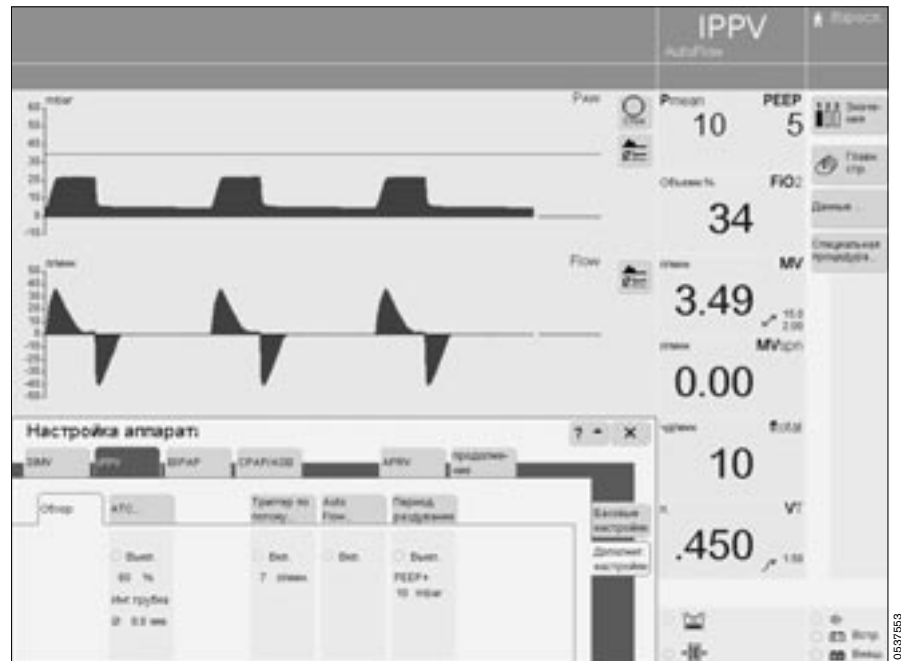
IPPV
AutoFlow

Взросл.

mbar
Paw
60
50
40
30
20
10
0
-10

Pmean
10
PEEP
5

Значения

Главн. стр.

Объем.%
FiO2
34

Данные...

Специальная процедура...

л/мин
Flow
50
40
30
20
10
0
-10
-20
-30
-40
-50

л/мин
MV
3.49
15.0
2.00

л/мин
MVspn
0.00

1/мин
ftotal
10

л
VT
.450
1.50

Настройка аппарат:
? ⌃ ✕

SIMV
IPPV
BIPAP
CPAP/ASB
APRV
продолжение

Обзор
АТС...
Триггер по потоку
Auto Flow...
Период. раздувания
Базовые настройки
Дополнит. настройки

Выкл.
60 %
Инт.трубка
8.0 мм

Вкл.
7 л/мин

Вкл.

Выкл.
PEEP+
10 mbar

Встр.
Внеш.

0537553